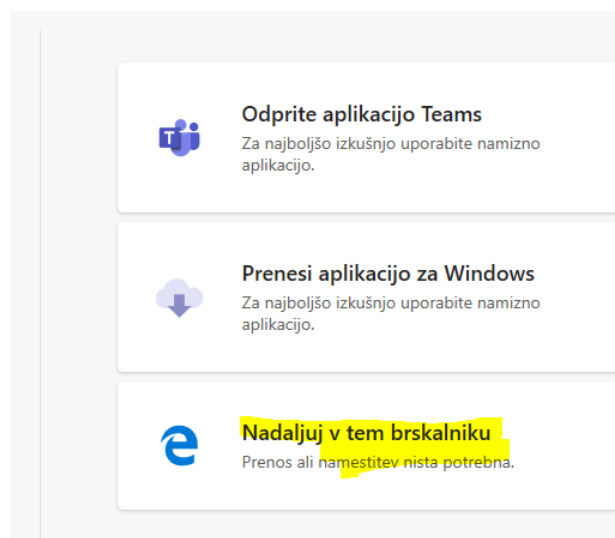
Odprite aplikacijo Teams
Za najboljšo izkušnjo uporabite namizno aplikacijo.

Prenesi aplikacijo za Windows
Za najboljšo izkušnjo uporabite namizno aplikacijo.

Nadaljuj v tem brskalniku
Prenos ali namestitev nista potrebna.